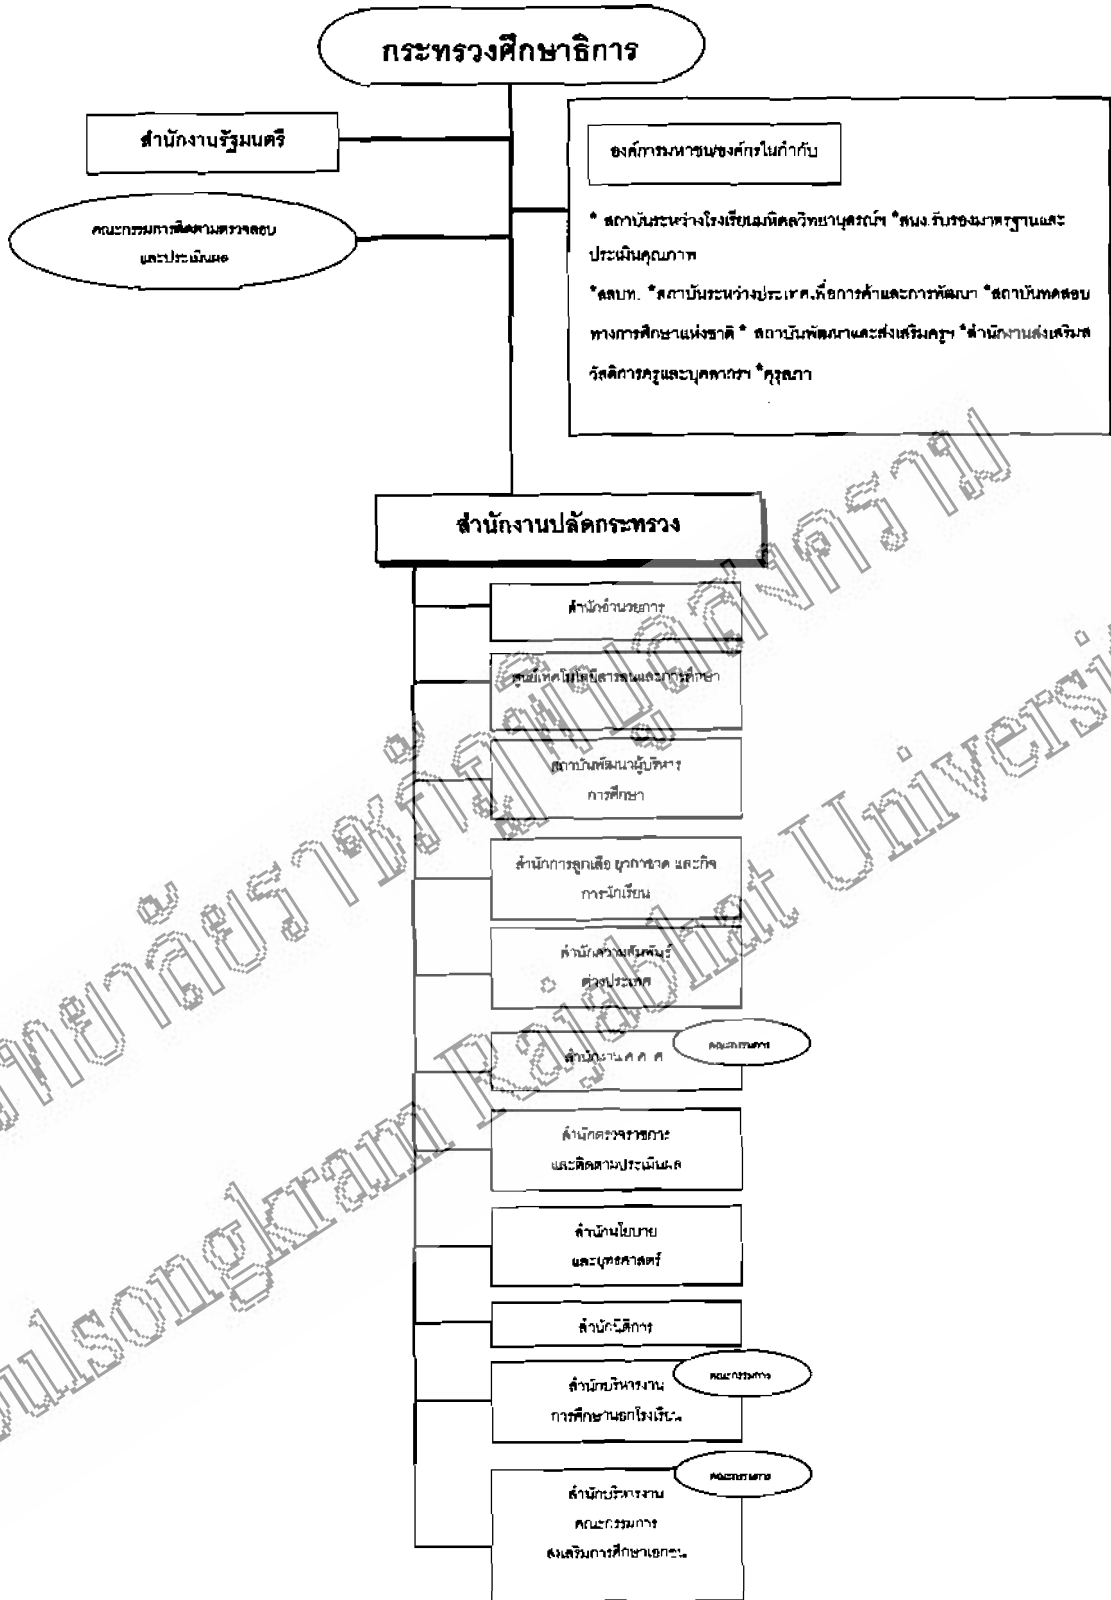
กระทรวงศึกษาธิการ

สำนักงานรัฐมนตรี

คณะกรรมการติดตามตรวจสอบและประเมินผล

องค์การมหาชน/องค์กรในกำกับ

* สถาบันระหว่างโรงเรียนมหิดลวิทยานุสรณ์ฯ *สมศ.รับรองมาตรฐานและประเมินคุณภาพ

*สสวท. *สถาบันระหว่างประเทศเพื่อการค้าและการพัฒนา *สถาบันทดสอบทางการศึกษาแห่งชาติ * สถาบันพัฒนาและส่งเสริมครูฯ *สำนักงานส่งเสริมสวัสดิการครูและบุคลากรฯ *คุรุสภา

สำนักงานปลัดกระทรวง

สำนักอำนวยการ

ศูนย์เทคโนโลยีสารสนเทศและการศึกษา

สถาบันพัฒนาผู้บริหารการศึกษา

สำนักการลูกเสือ ยุวกาชาด และกิจการนักเรียน

สำนักความสัมพันธ์ต่างประเทศ

สำนักงาน ค.ค.ศ.

คณะกรรมการ

สำนักตรวจราชการและติดตามประเมินผล

สำนักนโยบายและยุทธศาสตร์

สำนักนิติการ

สำนักบริหารงานการศึกษานอกโรงเรียน

คณะกรรมการ

สำนักบริหารงานคณะกรรมการส่งเสริมการศึกษาเอกชน

คณะกรรมการ

มหาวิทยาลัยราชภัฏพิบูลสงคราม Pibulsongkram Rajabhat University